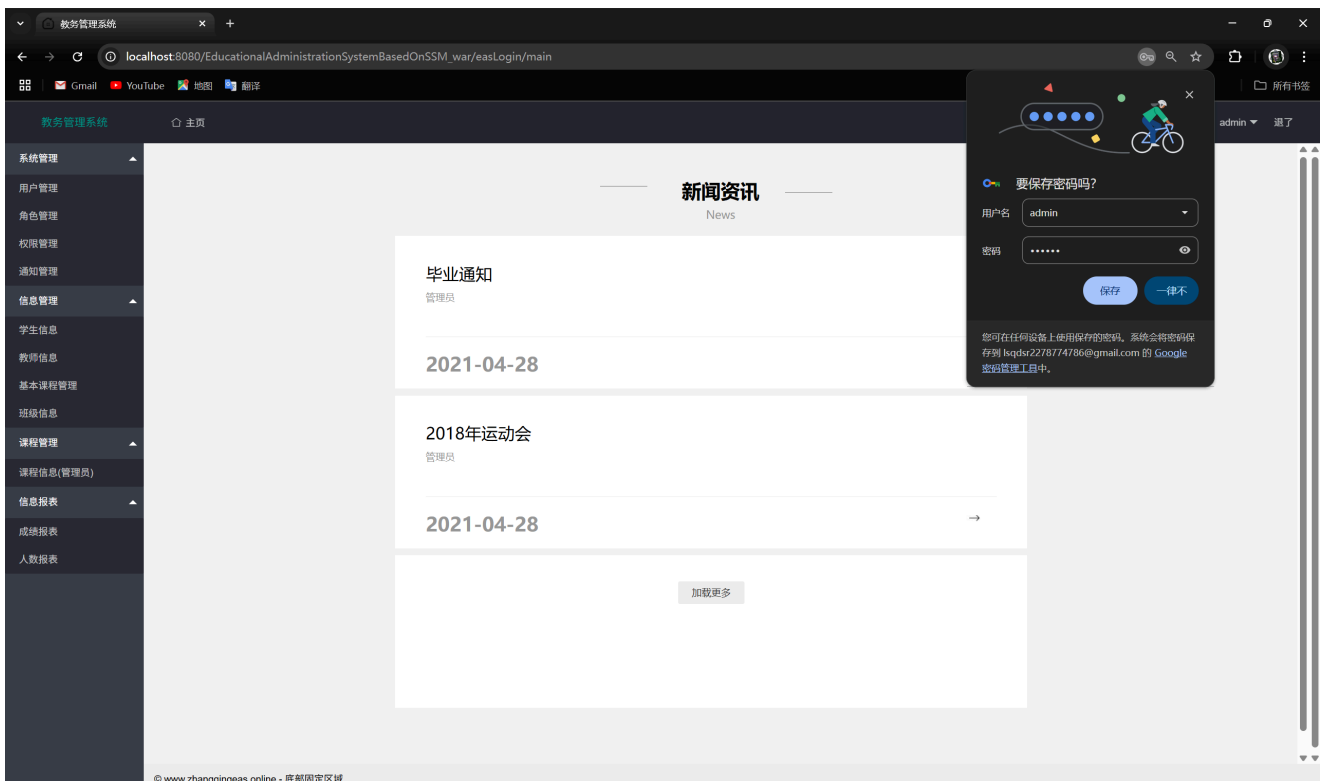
教务管理系统 × +

localhost:8080/EducationalAdministrationSystemBasedOnSSM_war/easLogin/main

Gmail YouTube 地图 翻译

所有书签

教务管理系统 主页

admin 退了

系统管理
用户管理
角色管理
权限管理
通知管理
信息管理
学生信息
教师信息
基本课程管理
班级信息
课程管理
课程信息(管理员)
信息报表
成绩报表
人数报表

新闻资讯
News

毕业通知
管理员
2021-04-28

2018年运动会
管理员
2021-04-28
→

加载更多

要保存密码吗?
用户名 admin
密码 ••••••
保存 一律不
您可在任何设备上使用保存的密码。系统会将密码保存到 lsqdsr2278774786@gmail.com 的 Google 密码管理工具中。

© www.zhangqingeas.online - 底部固定区域